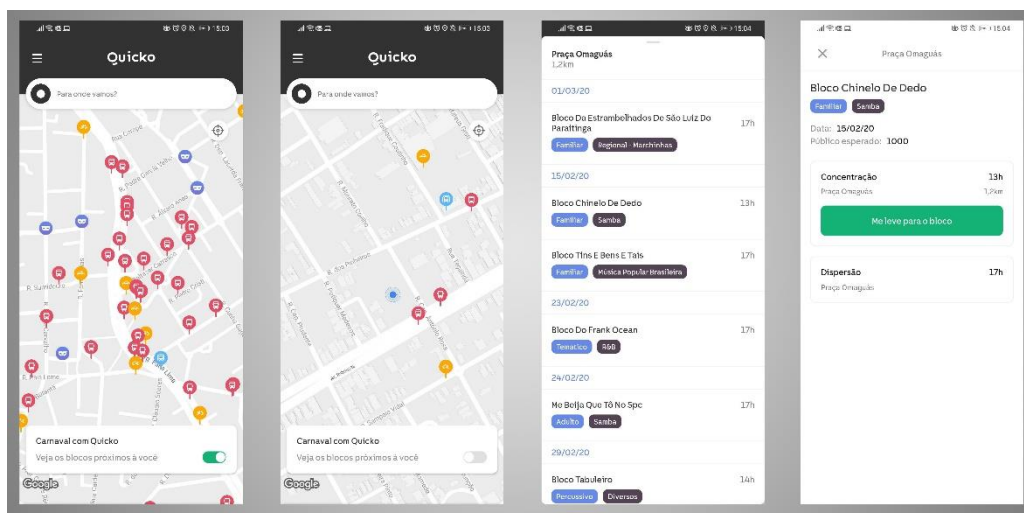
15:03

Quicko

Para onde vamos?

Carnaval com Quicko

Veja os blocos próximos à você

Google

15:03

Quicko

Para onde vamos?

Carnaval com Quicko

Veja os blocos próximos à você

Google

15:04

Praça Omaguás
1,2km

01/03/20

Bloco Do Estrambelhados De São Luiz Do Paraitinga
17h
Familiar
Regional - Marchinhas

15/02/20

Bloco Chinelo De Dedo
13h
Familiar
Samba

Bloco Tins E Bens E Tais
17h
Familiar
Música Popular Brasileira

23/02/20

Bloco Do Frank Ocean
17h
Temático
R&B

24/02/20

Me Beija Que Tô No Spc
17h
Adulto
Samba

29/02/20

Bloco Tabuleiro
14h
Percussivo
Diversos

15:04

Praça Omaguás

Bloco Chinelo De Dedo
Familiar
Samba

Data: 15/02/20
Público esperado: 1000

Concentração
13h
Praça Omaguás
1,2km

Me leve para o bloco

Dispersão
17h
Praça Omaguás